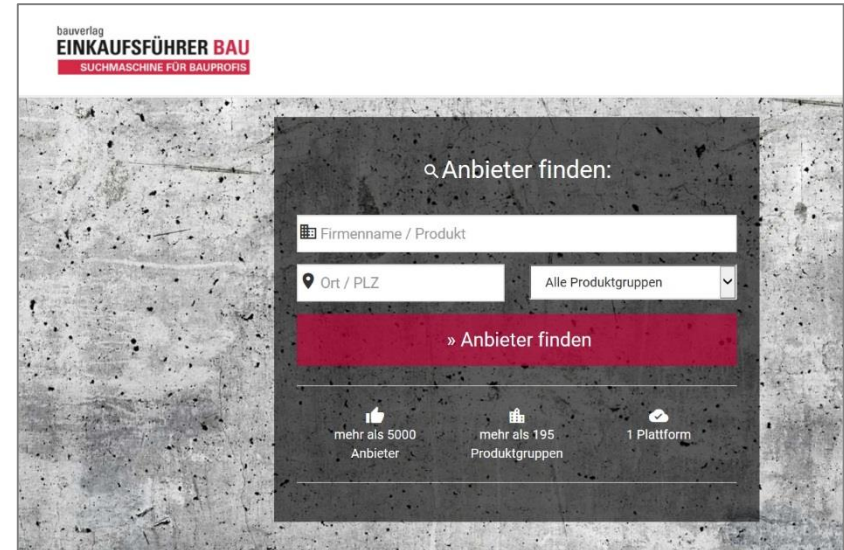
bauverlag
EINKAUFSFÜHRER BAU
SUCHMASCHINE FÜR BAUPROFIS

Anbieter finden:

Firmenname / Produkt

Ort / PLZ

Alle Produktgruppen

» Anbieter finden

mehr als 5000 Anbieter

mehr als 195 Produktgruppen

1 Plattform